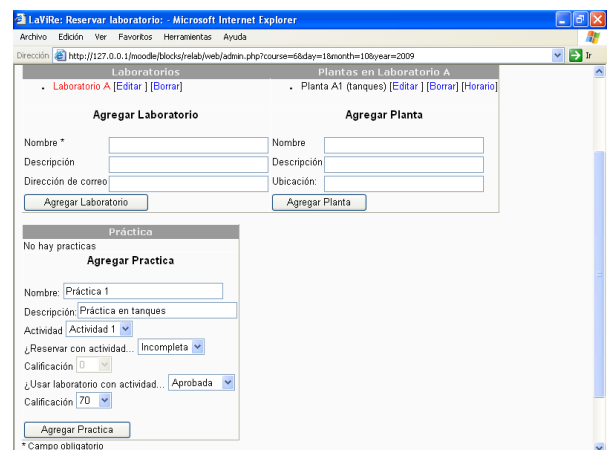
LaViRe: Reservar laboratorio: - Microsoft Internet Explorer

Archivo Edición Ver Favoritos Herramientas Ayuda

Dirección http://127.0.0.1/moodle/blocks/relab/web/admin.php?course=6&day=1&month=10&year=2009 Ir

Laboratorios

Laboratorio A [Editar] [Borrar]

Agregar Laboratorio

Nombre *

Descripción

Dirección de correo

Agregar Laboratorio

Plantas en Laboratorio A

Planta A1 (tanques) [Editar] [Borrar] [Horario]

Agregar Planta

Nombre

Descripción

Ubicación:

Agregar Planta

Práctica

No hay practicas

Agregar Practica

Nombre: Práctica 1

Descripción: Práctica en tanques

Actividad Actividad 1

¿Reservar con actividad... Incompleta

Calificación 0

¿Usar laboratorio con actividad... Aprobada

Calificación 70

Agregar Practica

* Campo obligatorio